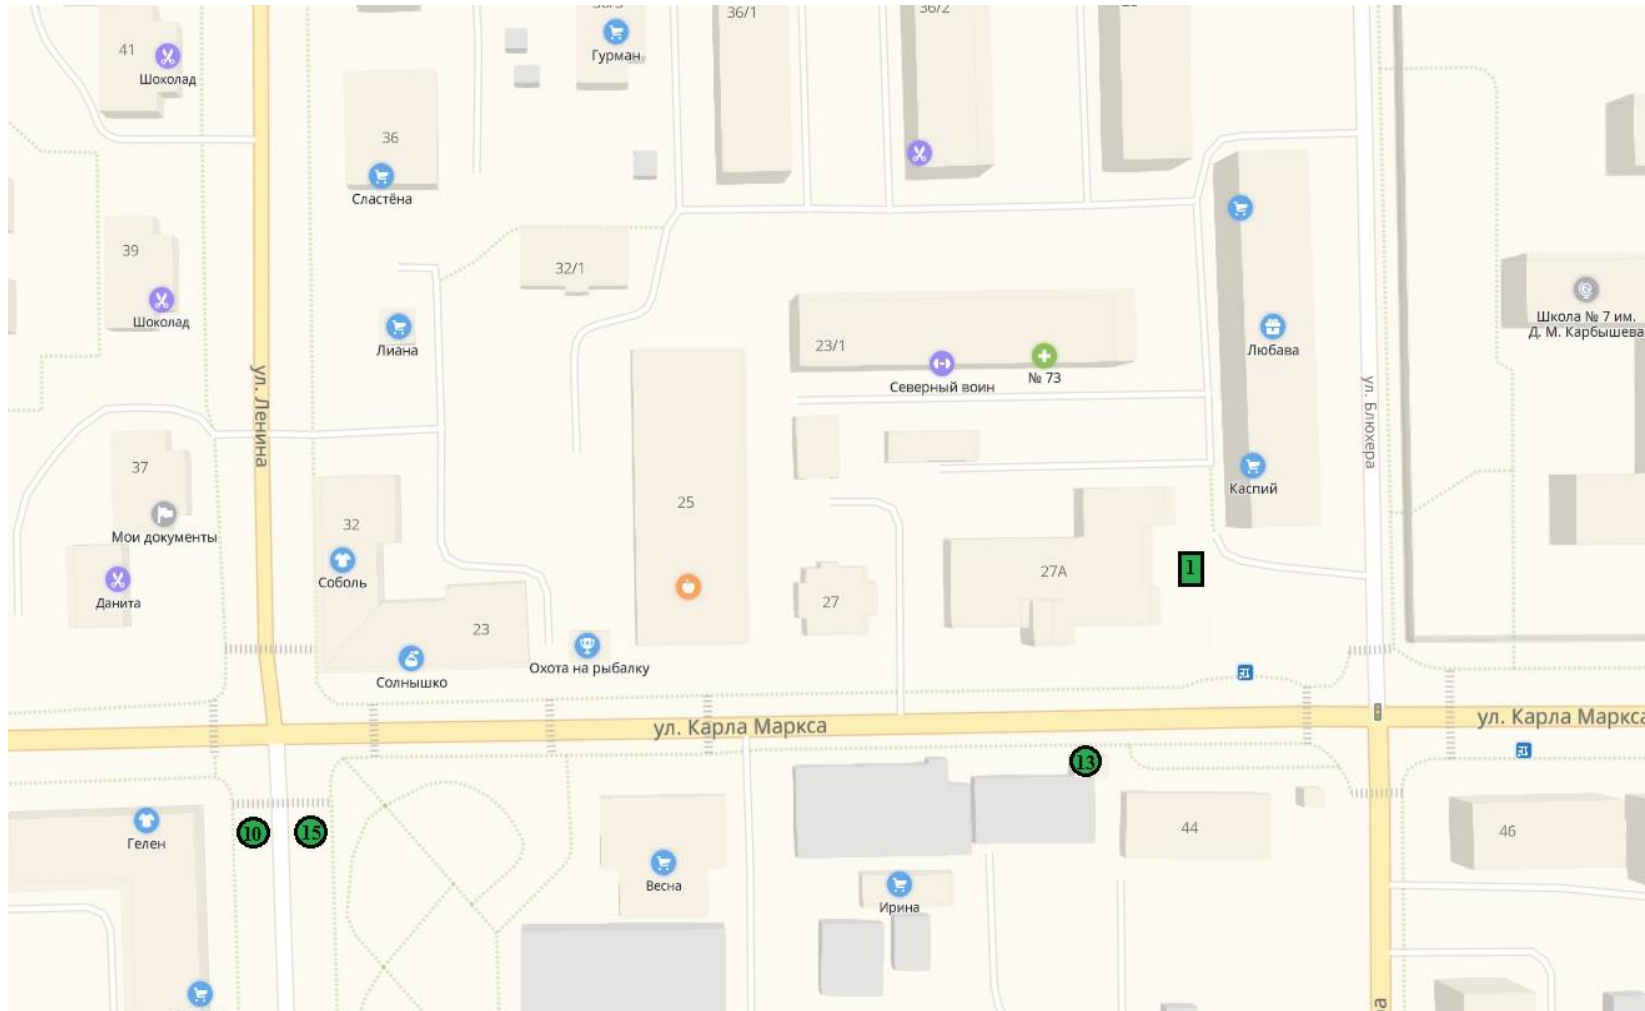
36/1
36/2
41
Шоколад
Гурман
36
Сластёна
39
Шоколад
32/1
Лиана
23/1
Северный воин
№ 73
Любава
Школа № 7 им. Д. М. Карбышева
ул. Ленина
ул. Блюхера
37
Мои документы
Данита
32
Соболь
23
Солнышко
25
Охота на рыбалку
27
27А
1
Каспий
ул. Карла Маркса
ул. Карла Маркса
13
10
15
Гелен
Весна
Ирина
44
46